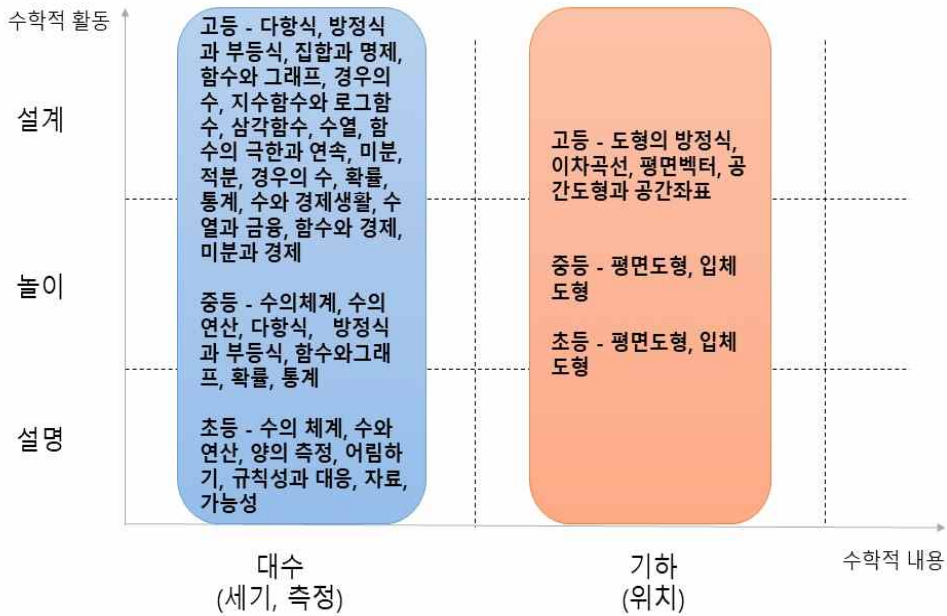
수학적 활동

설계

놀이

설명

고등 - 다항식, 방정식과 부등식, 집합과 명제, 함수와 그래프, 경우의 수, 지수함수와 로그함수, 삼각함수, 수열, 함수의 극한과 연속, 미분, 적분, 경우의 수, 확률, 통계, 수와 경제생활, 수열과 금융, 함수와 경제, 미분과 경제

중등 - 수의체계, 수의 연산, 다항식, 방정식과 부등식, 함수와그래프, 확률, 통계

초등 - 수의 체계, 수와 연산, 양의 측정, 어림하기, 규칙성과 대응, 자료, 가능성

고등 - 도형의 방정식, 이차곡선, 평면벡터, 공간도형과 공간좌표

중등 - 평면도형, 입체도형

초등 - 평면도형, 입체도형

대수
(세기, 측정)

기하
(위치)

수학적 내용